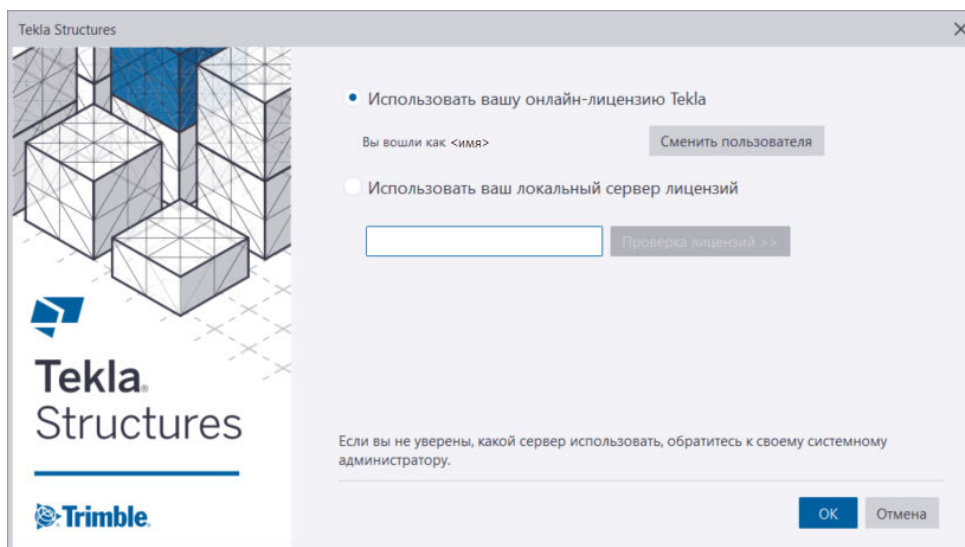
Tekla Structures

Tekla.
Structures

Trimble.

Использовать вашу онлайн-лицензию Tekla

Вы вошли как <имя>

Сменить пользователя

Использовать ваш локальный сервер лицензий

Проверка лицензий >>

Если вы не уверены, какой сервер использовать, обратитесь к своему системному администратору.

OK

Отмена